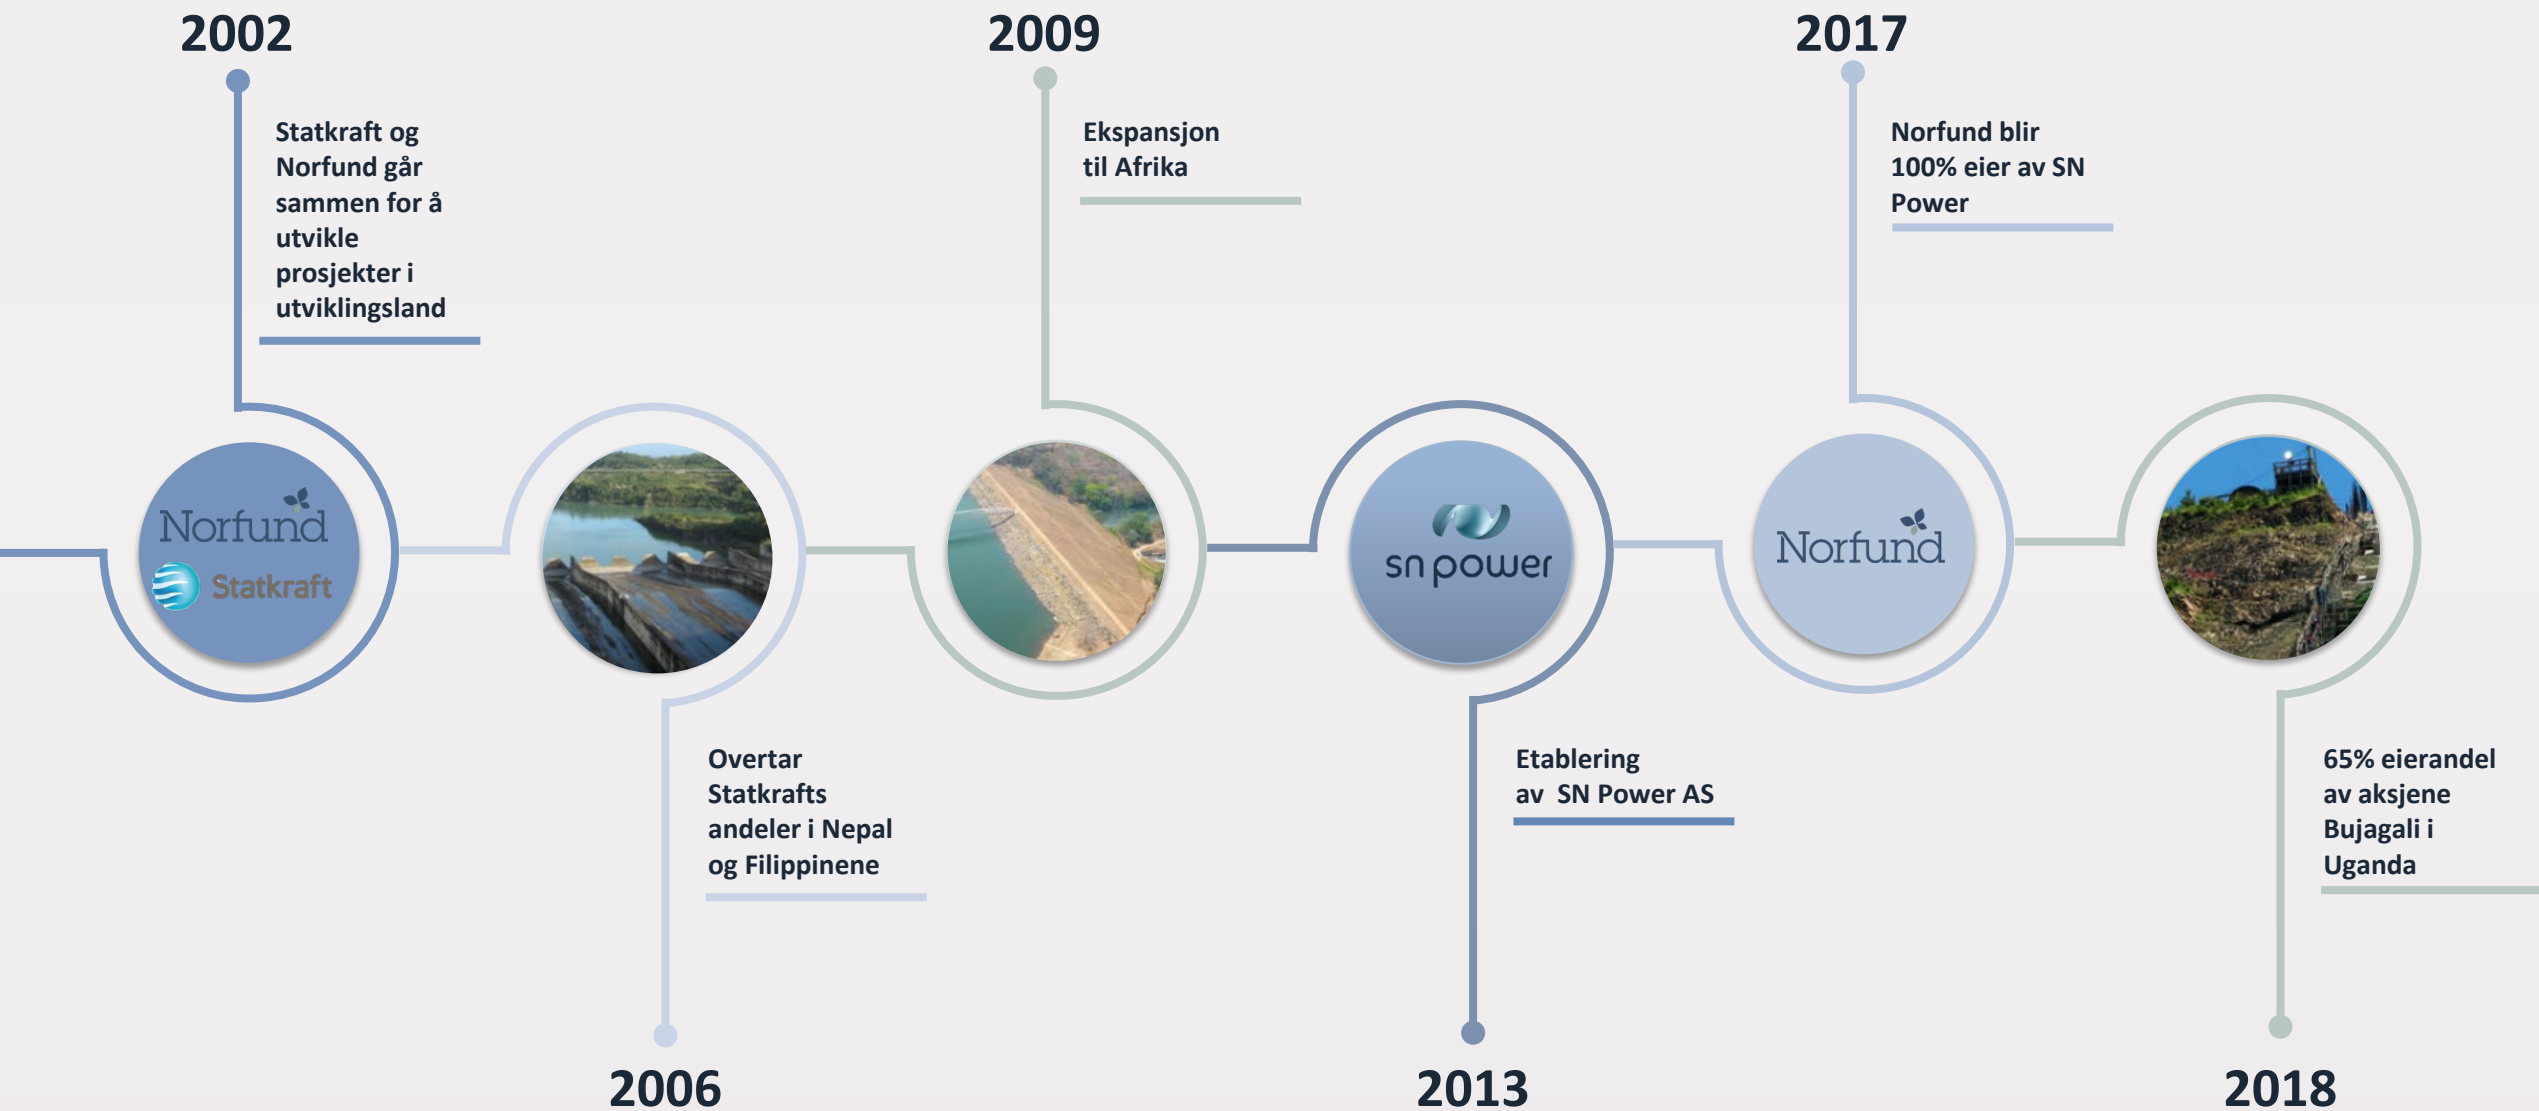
2002

Statkraft og Norfund går sammen for å utvikle prosjekter i utviklingsland

2009

Ekspansjon til Afrika

2017

Norfund blir 100% eier av SN Power

Norfund

Statkraft

sn power

Norfund

Overtar Statkrafts andeler i Nepal og Filippinene

2006

Etablering av SN Power AS

2013

65% eierandel av aksjene Bujagali i Uganda

2018